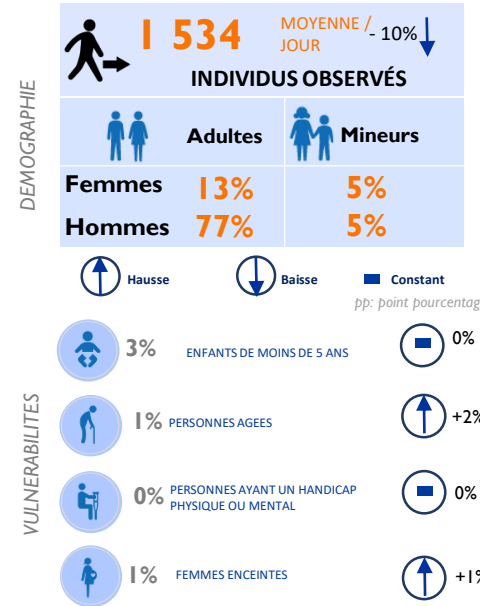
DEMOGRAPHIE

1 534 MOYENNE / JOUR - 10%

INDIVIDUS OBSERVÉS

| | Adultes | Mineurs |
|---|---|---|
| Femmes | 13% | 5% |
| Hommes | 77% | 5% |

Hausse Baisse Constant

pp: point pourcentag

VULNERABILITES

3% ENFANTS DE MOINS DE 5 ANS 0%

1% PERSONNES AGEES +2%

0% PERSONNES AYANT UN HANDICAP PHYSIQUE OU MENTAL 0%

1% FEMMES ENCEINTES +1%